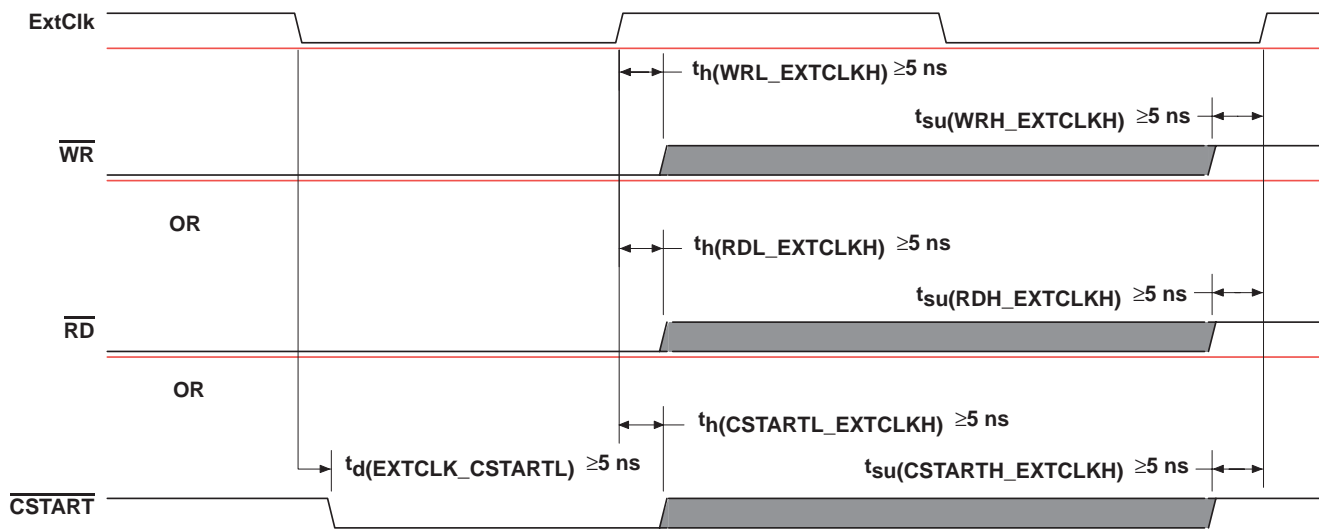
ExtClk

$t_{h(WRL\_EXTCLKH)}$ $\geq$5 ns

$t_{su(WRH\_EXTCLKH)}$ $\geq$5 ns

$\overline{WR}$

OR

$t_{h(RDL\_EXTCLKH)}$ $\geq$5 ns

$t_{su(RDH\_EXTCLKH)}$ $\geq$5 ns

$\overline{RD}$

OR

$t_{h(CSTARTL\_EXTCLKH)}$ $\geq$5 ns

$t_{d(EXTCLK\_CSTARTL)}$ $\geq$5 ns

$t_{su(CSTARTH\_EXTCLKH)}$ $\geq$5 ns

$\overline{CSTART}$